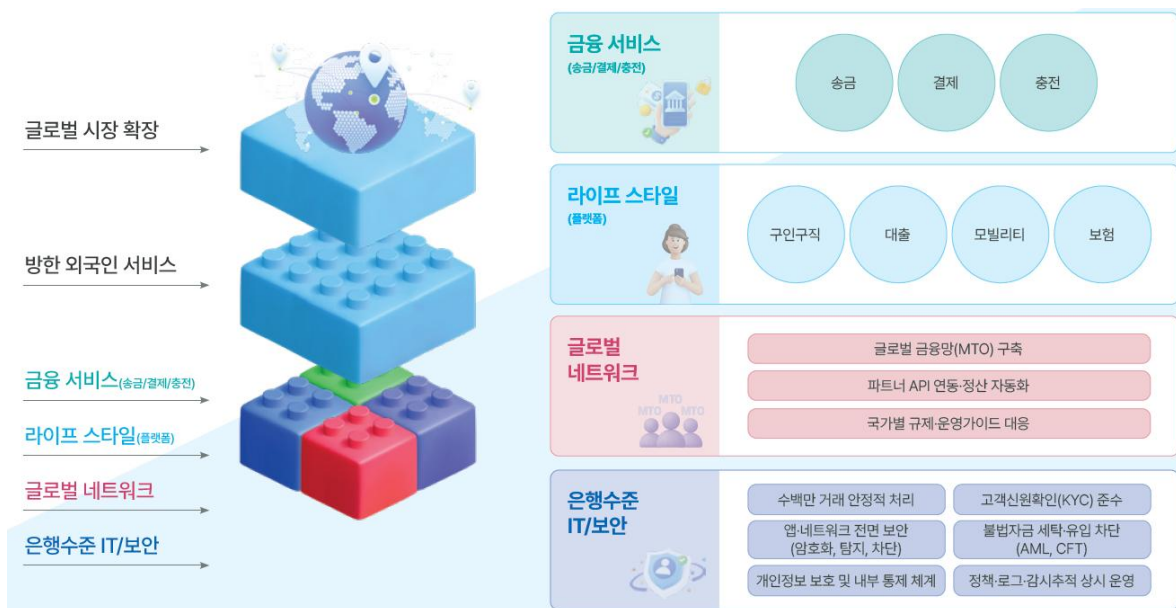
글로벌 시장 확장

방한 외국인 서비스

금융 서비스(송금/결제/충전)

라이프 스타일(플랫폼)

글로벌 네트워크

은행수준 IT/보안

금융 서비스
(송금/결제/충전)

송금

결제

충전

라이프 스타일
(플랫폼)

구인구직

대출

모빌리티

보험

글로벌 네트워크

MTO MTO MTO

글로벌 금융망(MTO) 구축

파트너 API 연동·정산 자동화

국가별 규제·운영가이드 대응

은행수준 IT/보안

수백만 거래 안정적 처리

고객신원확인(KYC) 준수

앱·네트워크 전면 보안 (암호화, 탐지, 차단)

불법자금 세탁·유입 차단 (AML, CFT)

개인정보 보호 및 내부 통제 체계

정책·로그·감시추적 상시 운영